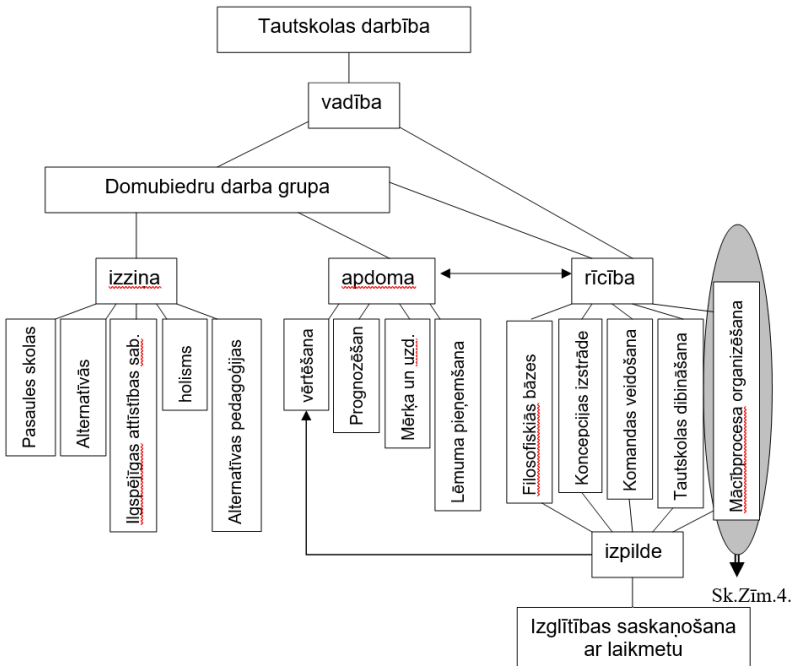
Tautskolas darbība

vadība

Domubiedru darba grupa

izzina

apdoma

rīcība

Pasaules skolas

Alternatīvās

Ilgspējīgas attīstības sab.

holisms

Alternatīvas pedagoģijas

vērtēšana

Prognozēšan

Mērķa un uzd.

Lēmuma pieņemšana

Filosofiskās bāzes

Koncepcijas izstrāde

Komandas veidošana

Tautskolas dibināšana

Mācībprocesa organizēšana

izpilde

Sk.Zīm.4.

Izglītības saskaņošana ar laikmetu